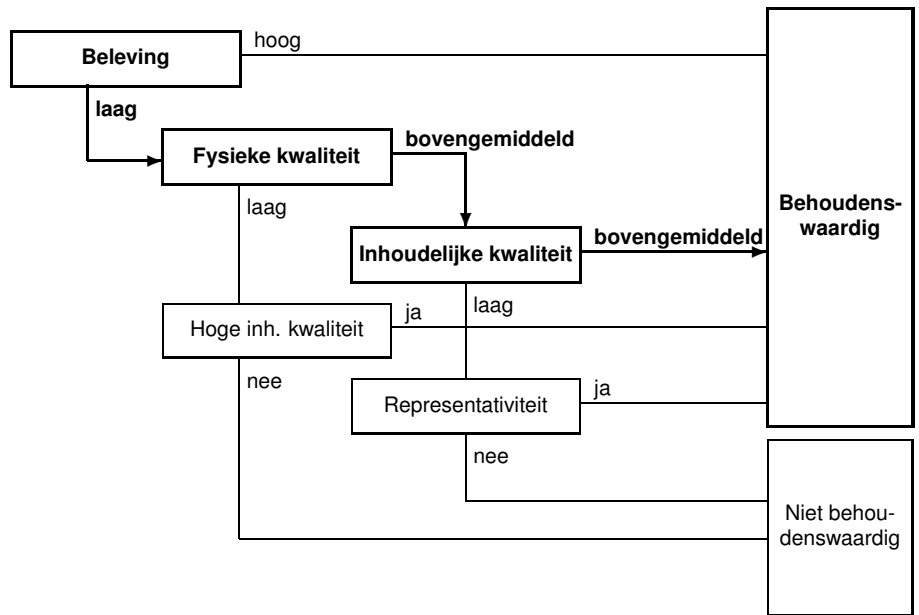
Beleving

hoog

laag

Fysieke kwaliteit

bovengemiddeld

laag

Inhoudelijke kwaliteit

bovengemiddeld

Behoudenswaardig

Hoge inh. kwaliteit

ja

laag

nee

Representativiteit

ja

nee

Niet behoudenswaardig